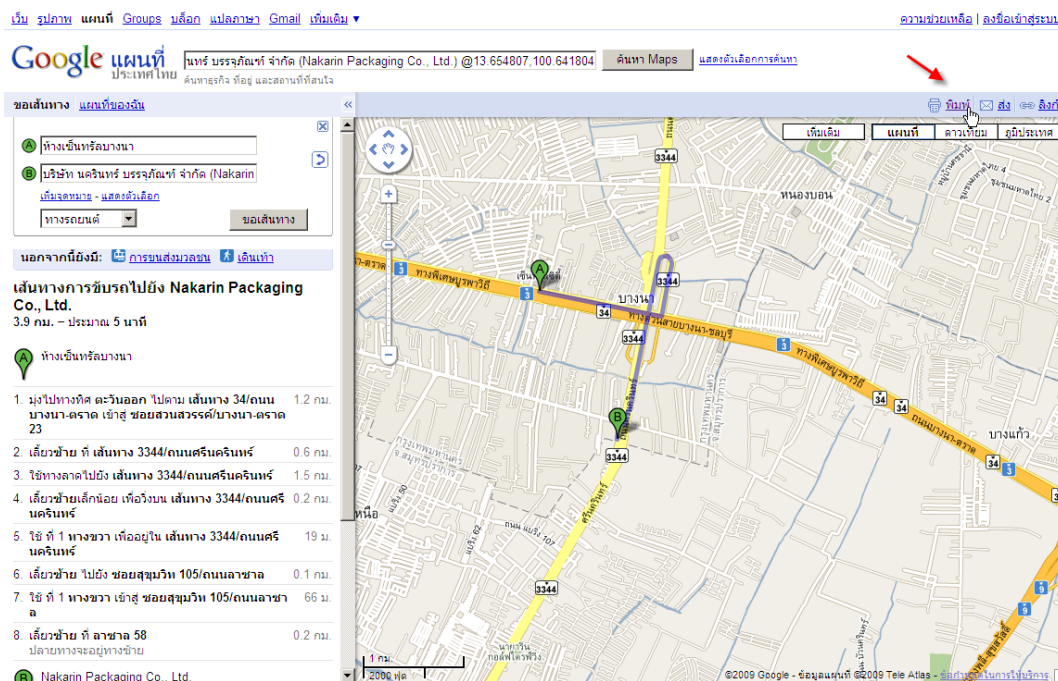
เว็บ รูปภาพ แผนที่ Groups บล็อก แปลภาษา Gmail เพิ่มเติม ▼

ความช่วยเหลือ | ลงชื่อเข้าสู่ระบบ

Google แผนที่ ประเทศไทย

นทร์ บรรจุภัณฑ์ จำกัด (Nakarin Packaging Co., Ltd.) @13.654807,100.641804

ค้นหา Maps

แสดงตัวเลือกการค้นหา

ค้นหาธุรกิจ ที่อยู่ และสถานที่ที่สนใจ

ขอเส้นทาง แผนที่ของฉัน

พิมพ์ ส่ง ลิงก์

ห้างเซ็นทรัลบางนา

บริษัท นครินทร์ บรรจุภัณฑ์ จำกัด (Nakarin

เพิ่มจุดหมาย - แสดงตัวเลือก

ทางรถยนต์

ขอเส้นทาง

นอกจากนี้ยังมี: การขนส่งมวลชน เดินเท้า

เส้นทางการขับรถไปยัง Nakarin Packaging Co., Ltd.

3.9 กม. – ประมาณ 5 นาที

ห้างเซ็นทรัลบางนา

1. มุ่งไปทางทิศ ตะวันออก ไปตาม เส้นทาง 34/ถนน บางนา-ตราด เข้าสู่ ซอยสวนสวรรค์/บางนา-ตราด 23 — 1.2 กม.

2. เลี้ยวซ้าย ที่ เส้นทาง 3344/ถนนศรีนครินทร์ — 0.6 กม.

3. ใช้ทางลาดไปยัง เส้นทาง 3344/ถนนศรีนครินทร์ — 1.5 กม.

4. เลี้ยวซ้ายเล็กน้อย เพื่อวิ่งบน เส้นทาง 3344/ถนนศรีนครินทร์ — 0.2 กม.

5. ใช้ ที่ 1 ทางขวา เพื่ออยู่ใน เส้นทาง 3344/ถนนศรีนครินทร์ — 19 ม.

6. เลี้ยวซ้าย ไปยัง ซอยสุขุมวิท 105/ถนนลาซาล — 0.1 กม.

7. ใช้ ที่ 1 ทางขวา เข้าสู่ ซอยสุขุมวิท 105/ถนนลาซาล — 66 ม.

8. เลี้ยวซ้าย ที่ ลาซาล 58 ปลายทางจะอยู่ทางซ้าย — 0.2 กม.

Nakarin Packaging Co., Ltd.

เพิ่มเติม แผนที่ ดาวเทียม ภูมิประเทศ

3344 หนองบอน ทางพิเศษบูรพาวิถี 34 บางนา ถนนบางนา-ตราด บางแก้ว ศรีนครินทร์ เหนือ

1 กม. 2000 ฟุต

©2009 Google - ข้อมูลแผนที่ ©2009 Tele Atlas - ข้อกำหนดในการให้บริการ